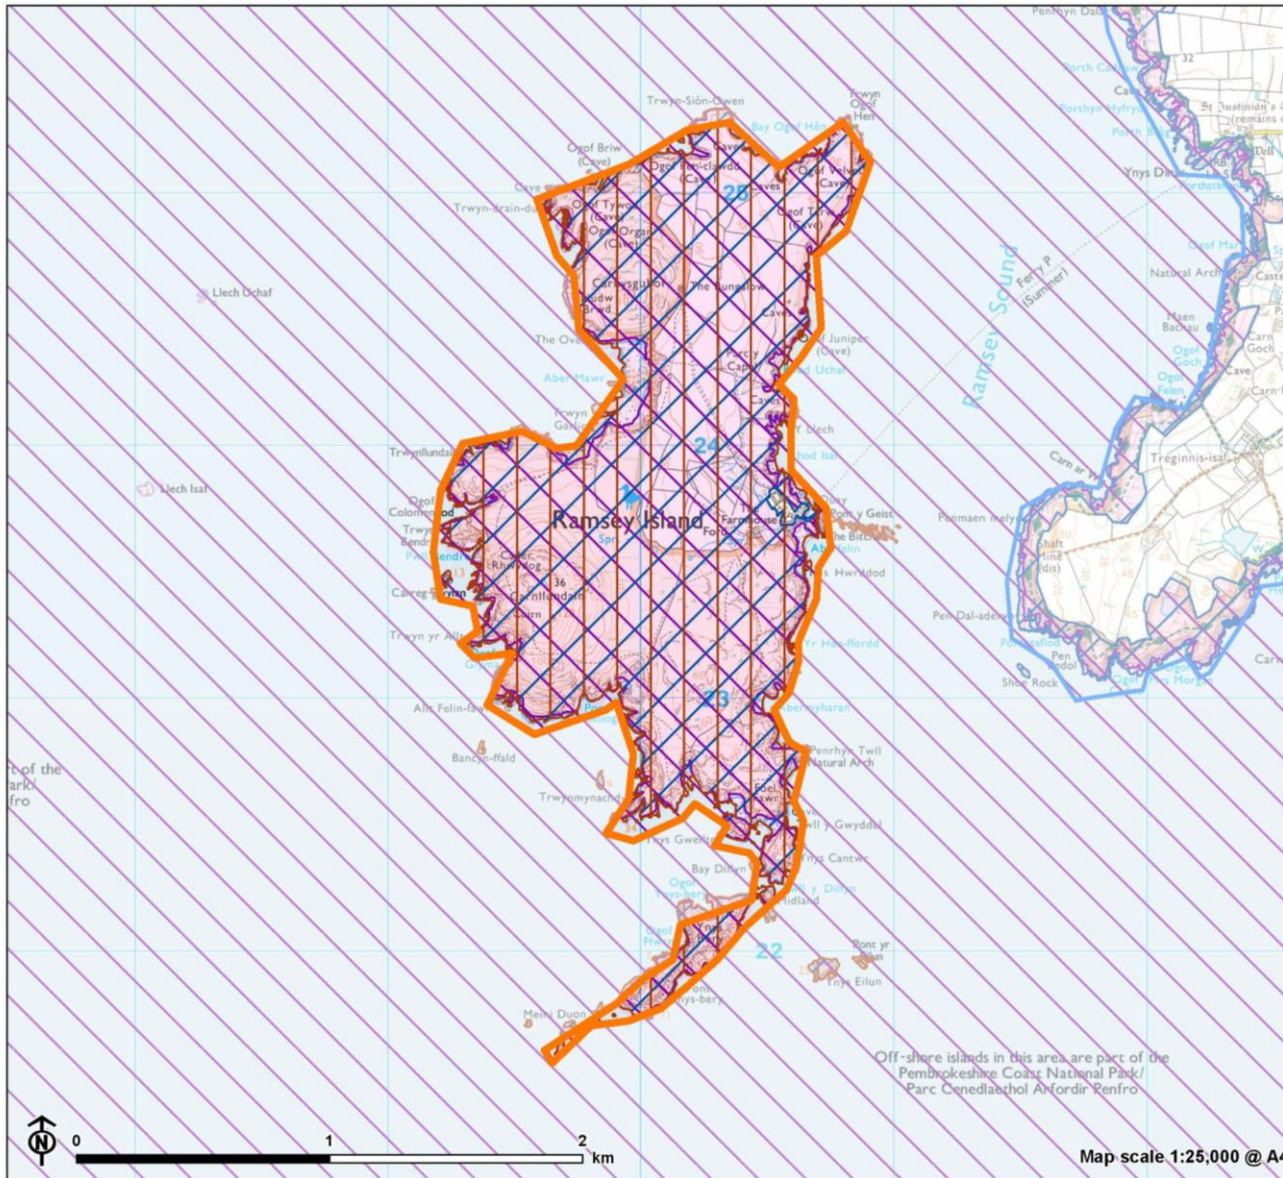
Penrhyn Dal
Porth Ca
32
Porthyn Hyfry
St Justinian's
(remains
Porth
Ynys Di
Trwyn-Siôn-Owen
Bay Ogof Hên
Trwyn Ogof Hen
Ogof Briw (Cave)
Cave
25
Ogof Velvet Cave
Trwyn-drain-du
Ogof Tywod (Cave)
Ogof Organ (Cave)
Ogof Tr (Cave)
Llech Uchaf
Carwsgubor
The Bungalow
Cave
Ramsey Sound
Ferry P (Summer)
Natural Arch
Maen Bachau
Ogof Goch
Ogof Felen
Carn Goch
Cave
The Ove
Juniper (Cave)
Aber Mawr
Uchaf
Trwyn Garreg
Cave
Llech
24
Trwynllundain
Llech Isaf
Ogof Colomennod
Ramsey Island
Farmhouse
Quay
Pont y Geist
The Bitches
Trwyn Bendro
Spr
Aber
Treginnis-isaf
Carn ar
Cader Rhwydog
36
Carnllundain
Cairn
Hwrddod
Penmaen melyn
Shaft Mine (dis)
Carreg Gwylan
Pen-Dal-aderyn
Trwyn yr Allt
Yr Hen-ffordd
Pen Dal
Shoe Rock
Ogof Morgan
23
Allt Felin-fawr
Aber
Bancyn-ffald
Penrhyn Twll Natural Arch
Twll y Gwyddel
Trwynmynachdy
Ynys Gwelltog
Ynys Cantwr
Bay Dillyn
Ogof
Twll y Dillyn
Midland
22
Ynys
Pont yr Eilun
Ynys Eilun
Meini Duon
Ynys-bery
Off-shore islands in this area are part of the Pembrokeshire Coast National Park/ Parc Cenedlaethol Arfordir Penfro
t of the ark/ fro
N
0
1
2
km
Map scale 1:25,000 @ A4